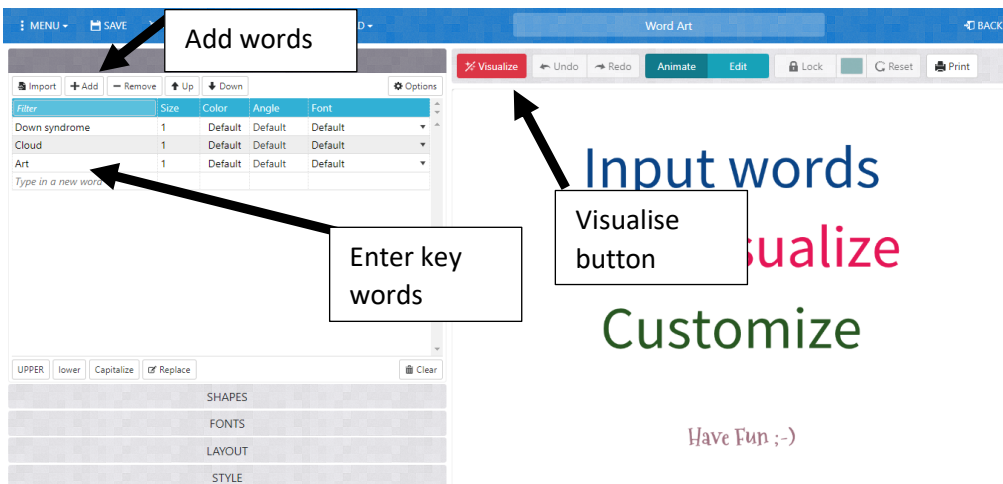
MENU SAVE D Word Art BACK

Add words

Import + Add − Remove Up Down Options

| Filter | Size | Color | Angle | Font |
|---|---|---|---|---|
| Down syndrome | 1 | Default | Default | Default |
| Cloud | 1 | Default | Default | Default |
| Art | 1 | Default | Default | Default |
| Type in a new word | | | | |

Enter key words

UPPER lower Capitalize Replace Clear

SHAPES

FONTS

LAYOUT

STYLE

Visualize Undo Redo Animate Edit Lock Reset Print

Input words

Visualise button

sualize

Customize

Have Fun ;-)